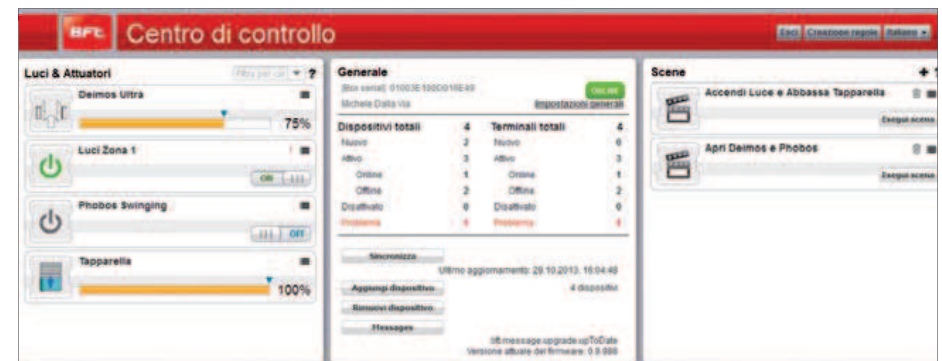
BFT Centro di controllo

Esci Creazione regole Italiano

Luci & Attuatori
Filtra per cat ?

Deimos Ultra
75%

Luci Zona 1
ON |||

Phobos Swinging
||| OFF

Tapparella
100%

Generale
[Box serial]: 01003E100D016E49
ONLINE
Michele Dalla Via
Impostazioni generali

| Dispositivi totali | 4 | Terminali totali | 4 |
|---|---|---|---|
| Nuovo | 2 | Nuovo | 0 |
| Attivo | 3 | Attivo | 3 |
| Online | 1 | Online | 1 |
| Offline | 2 | Offline | 2 |
| Disattivato | 0 | Disattivato | 0 |
| Problema | 0 | Problema | 0 |

Sincronizza
Ultimo aggiornamento: 29.10.2013, 16:04:48
Aggiungi dispositivo
4 dispositivi
Rimuovi dispositivo
Messages
bft.message.upgrade.upToDate
Versione attuale del firmware: 0.0.000

Scene
+ ?

Accendi Luce e Abbassa Tapparella
Esegui scena

Apri Deimos e Phobos
Esegui scena